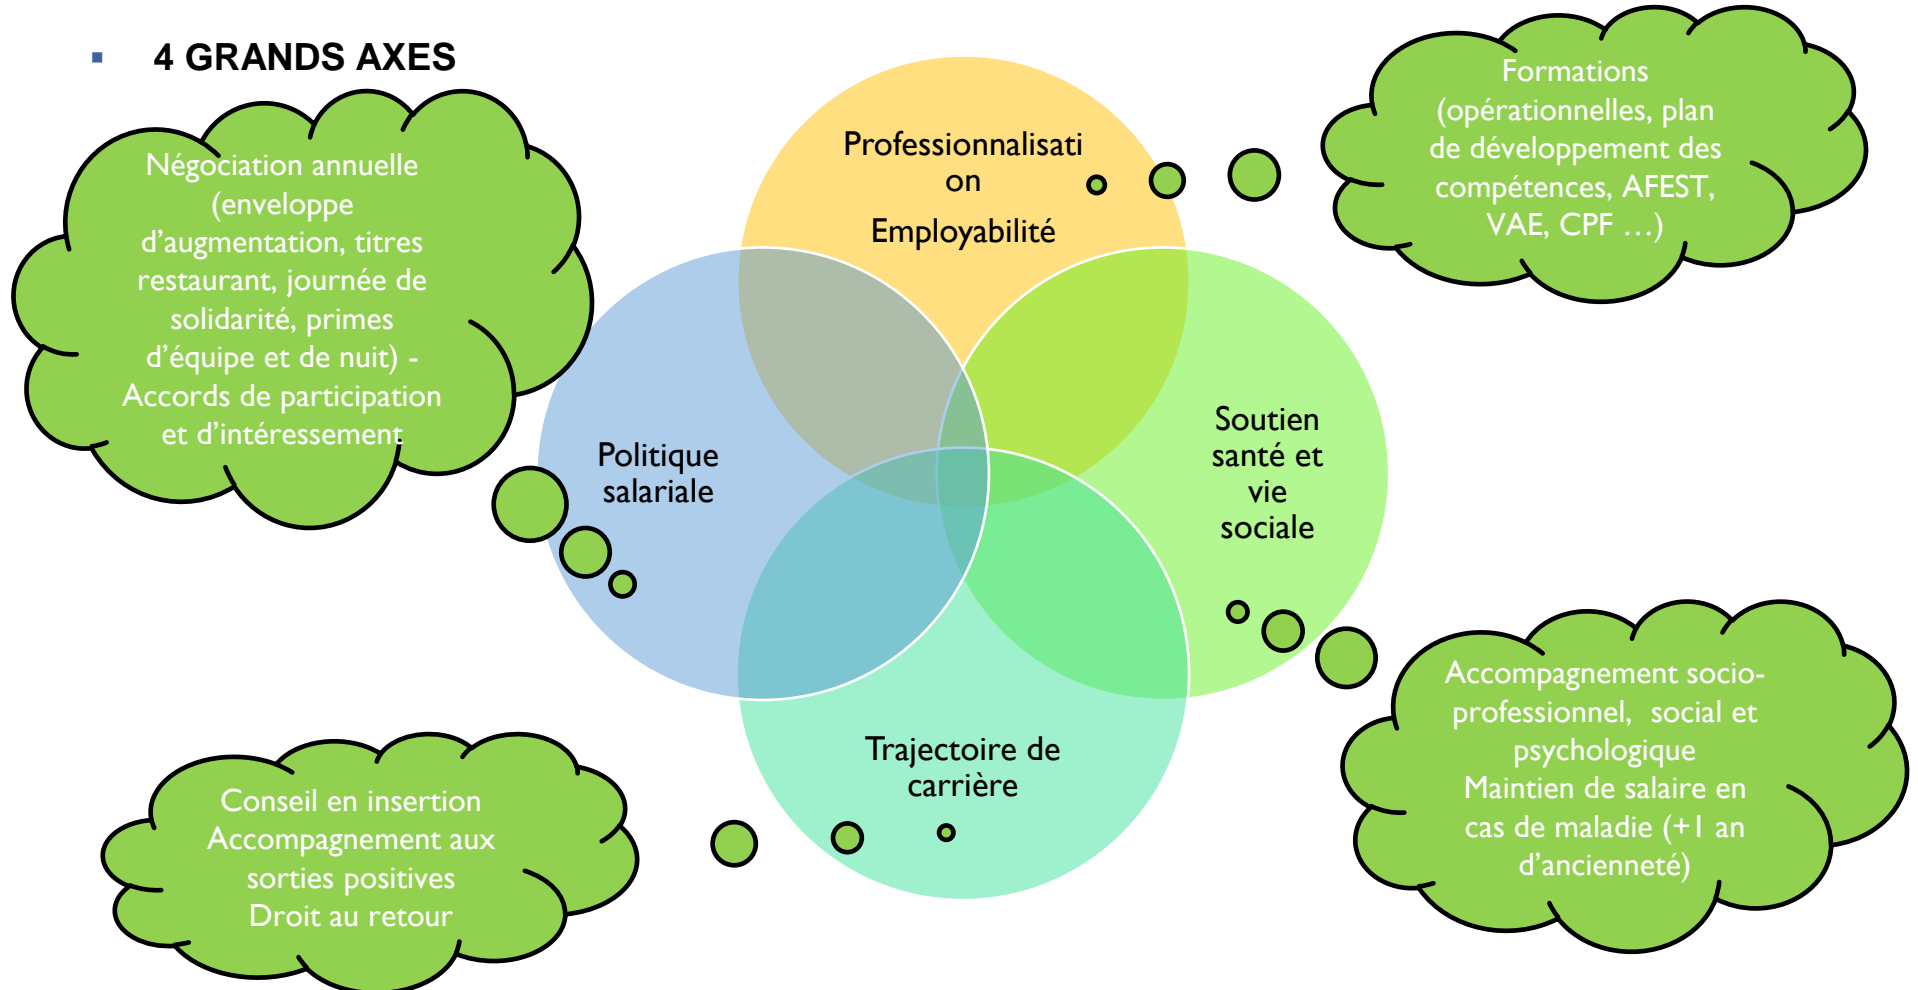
▪ 4 GRANDS AXES

Négociation annuelle (enveloppe d’augmentation, titres restaurant, journée de solidarité, primes d’équipe et de nuit) - Accords de participation et d’intéressement

Professionnalisation
Employabilité

Formations (opérationnelles, plan de développement des compétences, AFEST, VAE, CPF …)

Politique salariale

Soutien santé et vie sociale

Trajectoire de carrière

Accompagnement socio-professionnel, social et psychologique
Maintien de salaire en cas de maladie (+1 an d’ancienneté)

Conseil en insertion
Accompagnement aux sorties positives
Droit au retour